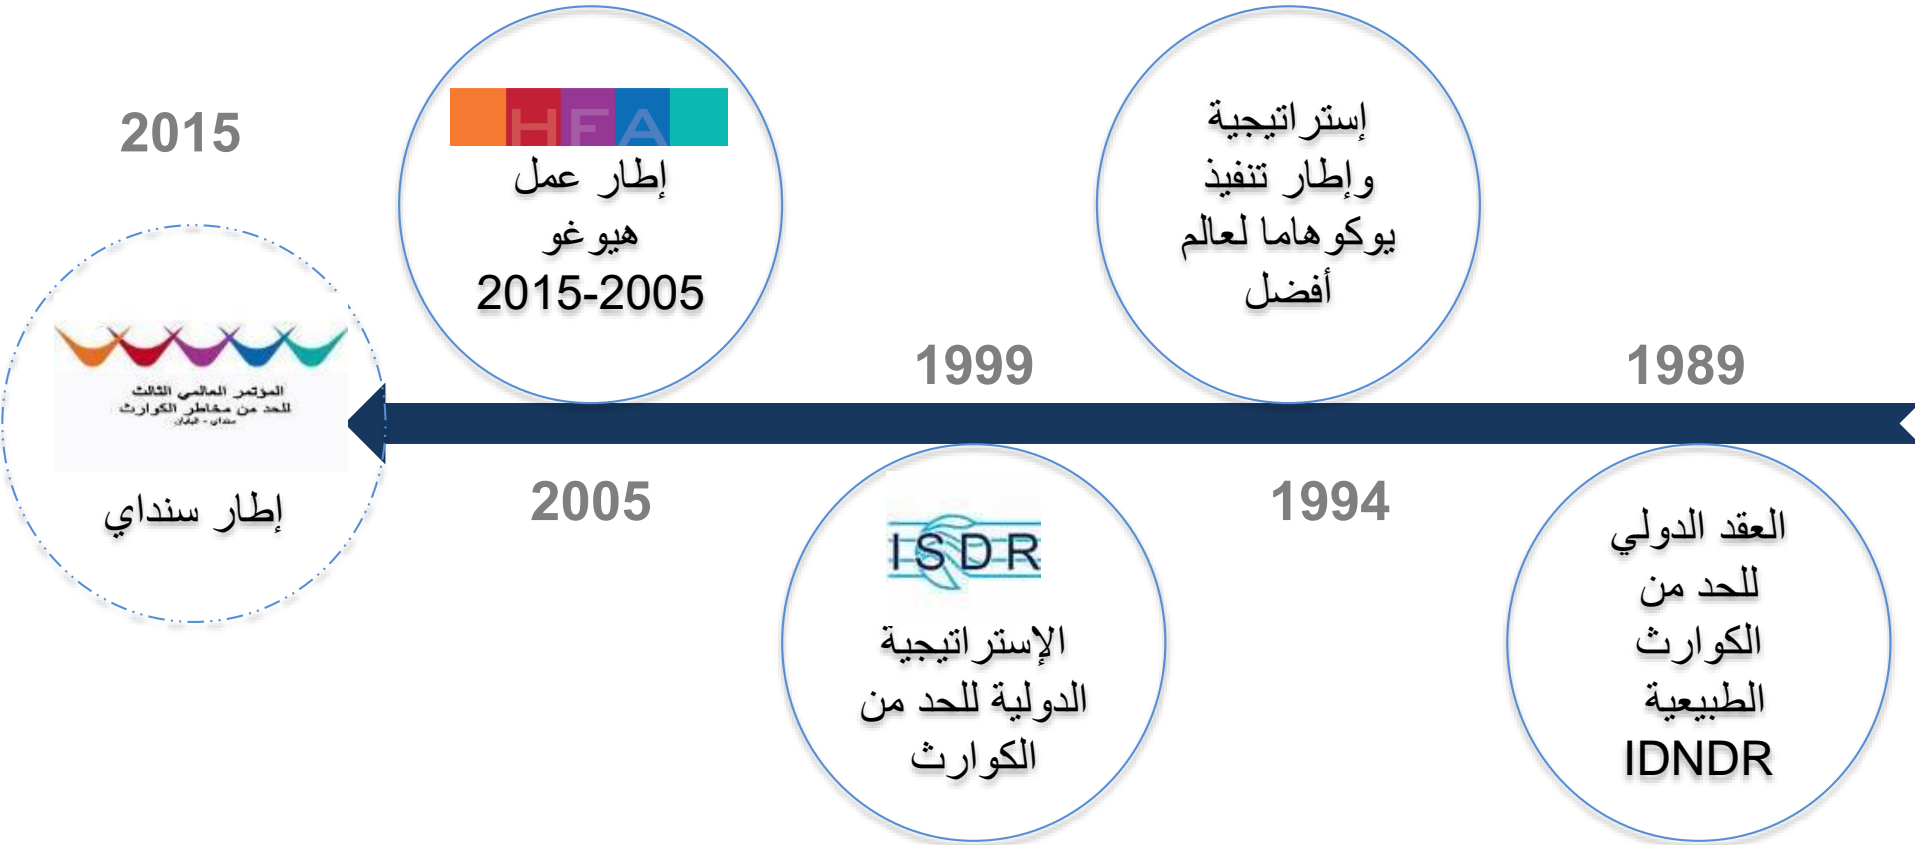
1989

العقد الدولي للحد من الكوارث الطبيعية IDNDR

1994

إستراتيجية وإطار تنفيذ يوكوهاما لعالم أفضل

1999

ISDR

الإستراتيجية الدولية للحد من الكوارث

2005

HFA

إطار عمل هيوغو 2015-2005

2015

المؤتمر العالمي الثالث للحد من مخاطر الكوارث

سنداي - اليابان

إطار سنداي